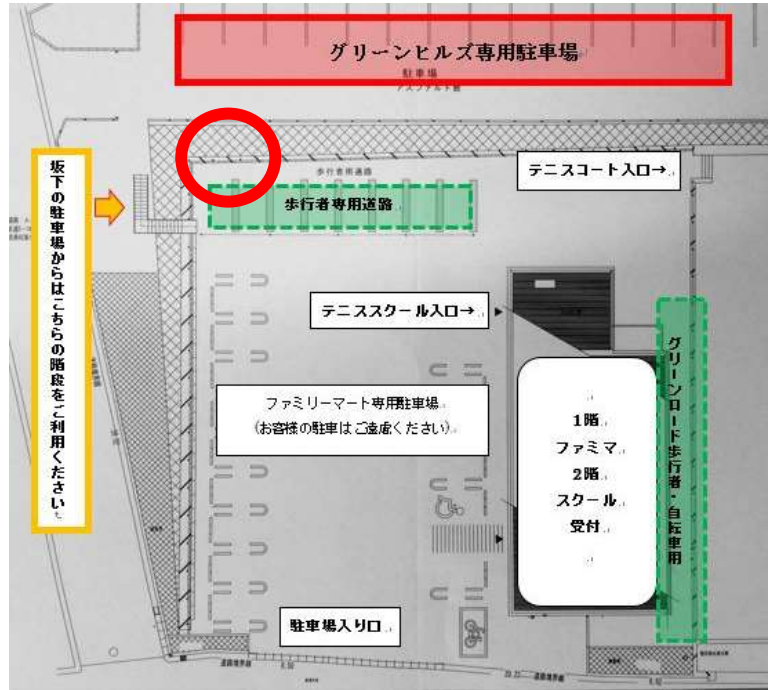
グリーンヒルズ専用駐車場

駐車場

坂下の駐車場からはこちらの階段をご利用ください。

歩行者専用通路

歩行者専用道路

テニスコート入口→

テニススクール入口→

グリーンロード歩行者・自転車用

ファミリーマート専用駐車場
(お客様の駐車はご遠慮ください)

1階
ファミマ
2階
スクール
受付

駐車場入り口

道路境界線